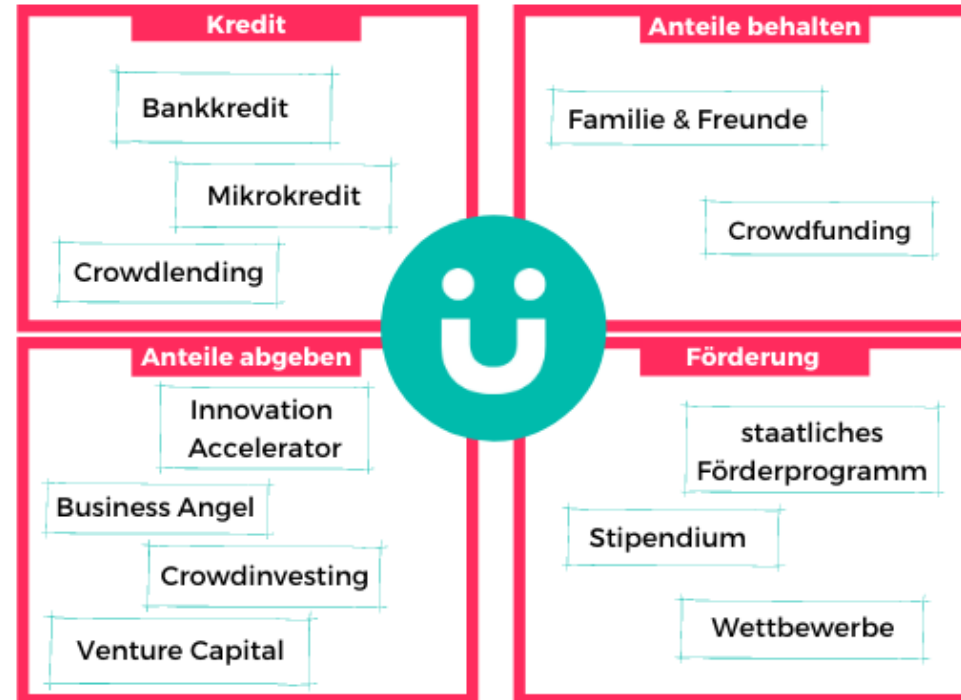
Kredit

Bankkredit

Mikrokredit

Crowdlending

Anteile behalten

Familie & Freunde

Crowdfunding

Anteile abgeben

Innovation Accelerator

Business Angel

Crowdinvesting

Venture Capital

Förderung

staatliches Förderprogramm

Stipendium

Wettbewerbe